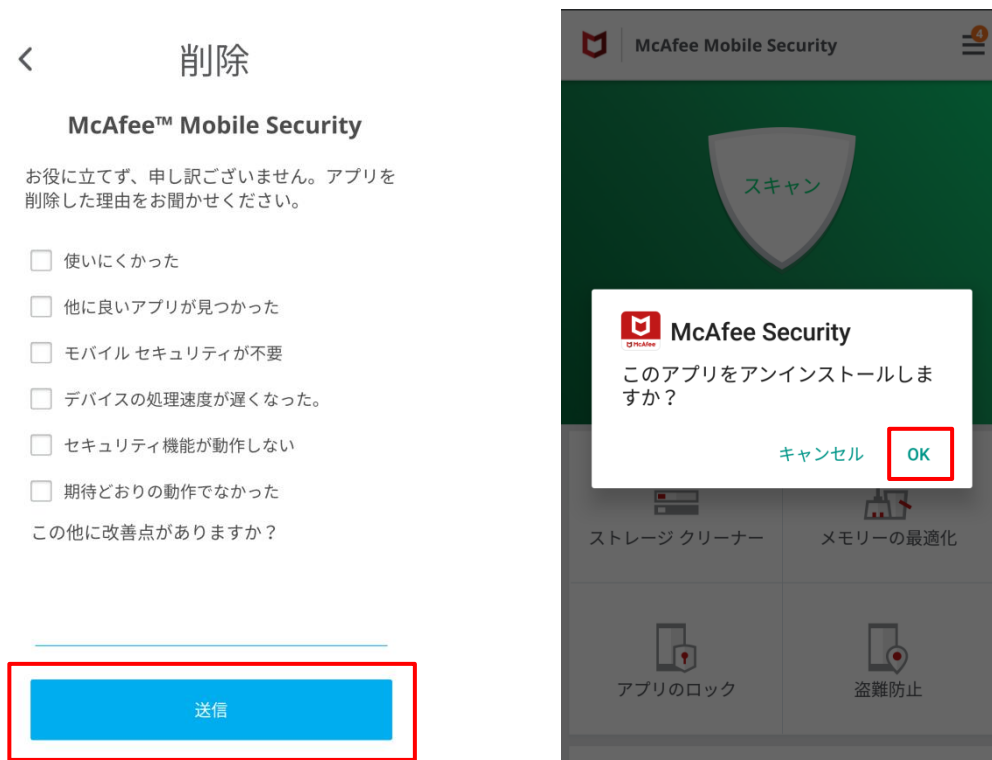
<

削除

McAfee™ Mobile Security

お役に立てず、申し訳ございません。アプリを削除した理由をお聞かせください。

使いにくかった

他に良いアプリが見つかった

モバイル セキュリティが不要

デバイスの処理速度が遅くなった。

セキュリティ機能が動作しない

期待どおりの動作でなかった

この他に改善点がありますか？

送信

McAfee Mobile Security

4

スキャン

McAfee Security

McAfee

このアプリをアンインストールしますか？

キャンセル

OK

ストレージ クリーナー

メモリーの最適化

アプリのロック

盗難防止